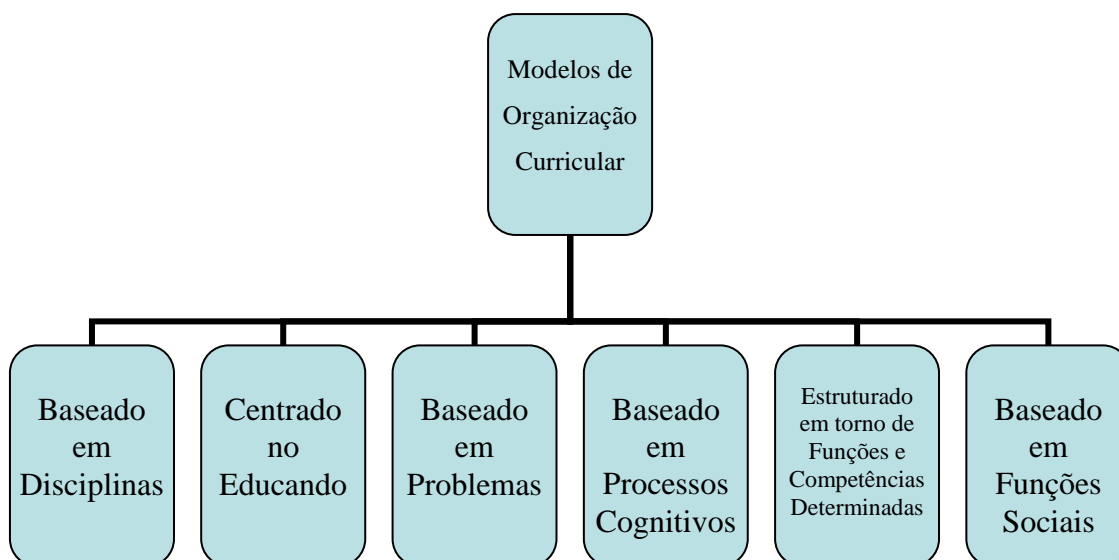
Modelos de Organização Curricular

Baseado em Disciplinas

Centrado no Educando

Baseado em Problemas

Baseado em Processos Cognitivos

Estruturado em torno de Funções e Competências Determinadas

Baseado em Funções Sociais